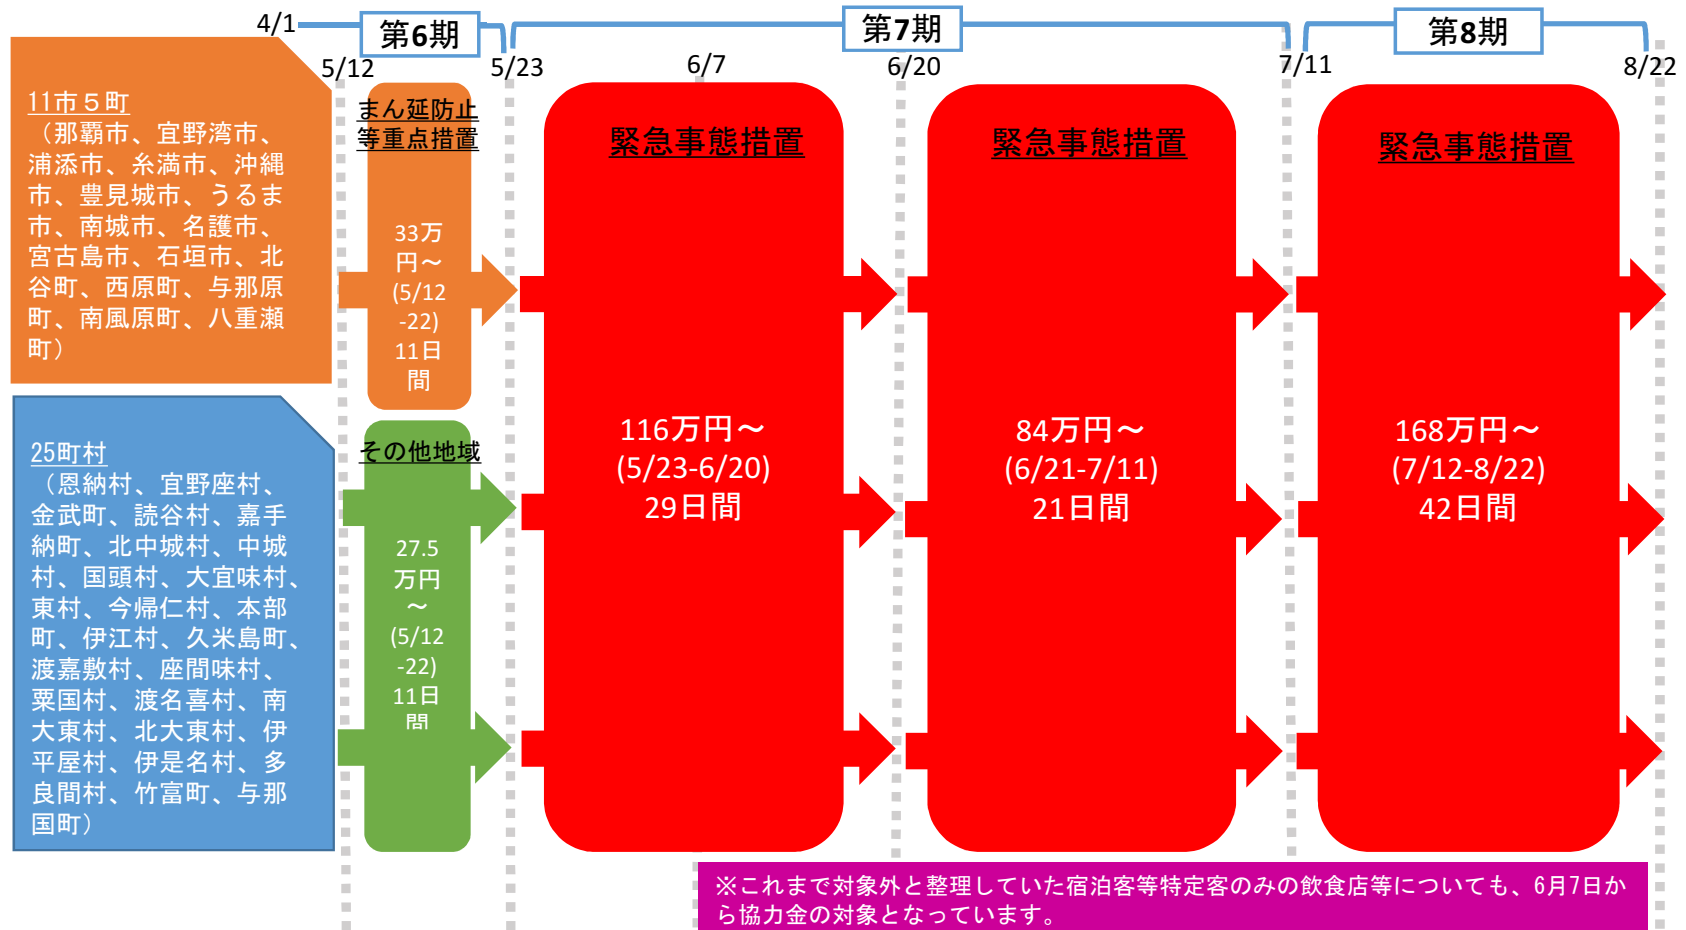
4/1

第6期

5/12

5/23

第7期

6/7

6/20

7/11

第8期

8/22

11市５町
（那覇市、宜野湾市、浦添市、糸満市、沖縄市、豊見城市、うるま市、南城市、名護市、宮古島市、石垣市、北谷町、西原町、与那原町、南風原町、八重瀬町）

まん延防止等重点措置

33万円～
(5/12-22)
11日間

25町村
（恩納村、宜野座村、金武町、読谷村、嘉手納町、北中城村、中城村、国頭村、大宜味村、東村、今帰仁村、本部町、伊江村、久米島町、渡嘉敷村、座間味村、粟国村、渡名喜村、南大東村、北大東村、伊平屋村、伊是名村、多良間村、竹富町、与那国町）

その他地域

27.5万円～
(5/12-22)
11日間

緊急事態措置

116万円～
(5/23-6/20)
29日間

緊急事態措置

84万円～
(6/21-7/11)
21日間

緊急事態措置

168万円～
(7/12-8/22)
42日間

※これまで対象外と整理していた宿泊客等特定客のみの飲食店等についても、6月7日から協力金の対象となっています。